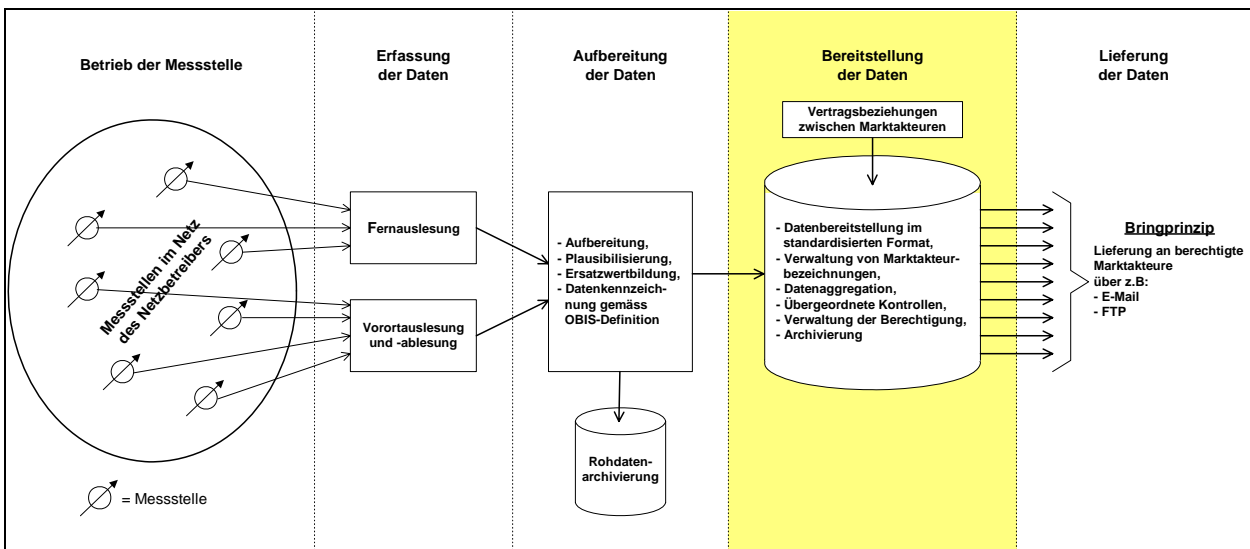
Betrieb der Messstelle

Erfassung der Daten

Aufbereitung der Daten

Bereitstellung der Daten

Lieferung der Daten

Vertragsbeziehungen zwischen Marktakteuren

Messstellen im Netz des Netzbetreibers

Fernauslesung

Vorortauslesung und -ablesung

- Aufbereitung,
- Plausibilisierung,
- Ersatzwertbildung,
- Datenkennzeichnung gemäss OBIS-Definition

- Datenbereitstellung im standardisierten Format,
- Verwaltung von Marktakteurbezeichnungen,
- Datenaggregation,
- Übergeordnete Kontrollen,
- Verwaltung der Berechtigung,
- Archivierung

Bringprinzip
Lieferung an berechtigte Marktakteure über z.B:
- E-Mail
- FTP

Rohdatenarchivierung

= Messstelle